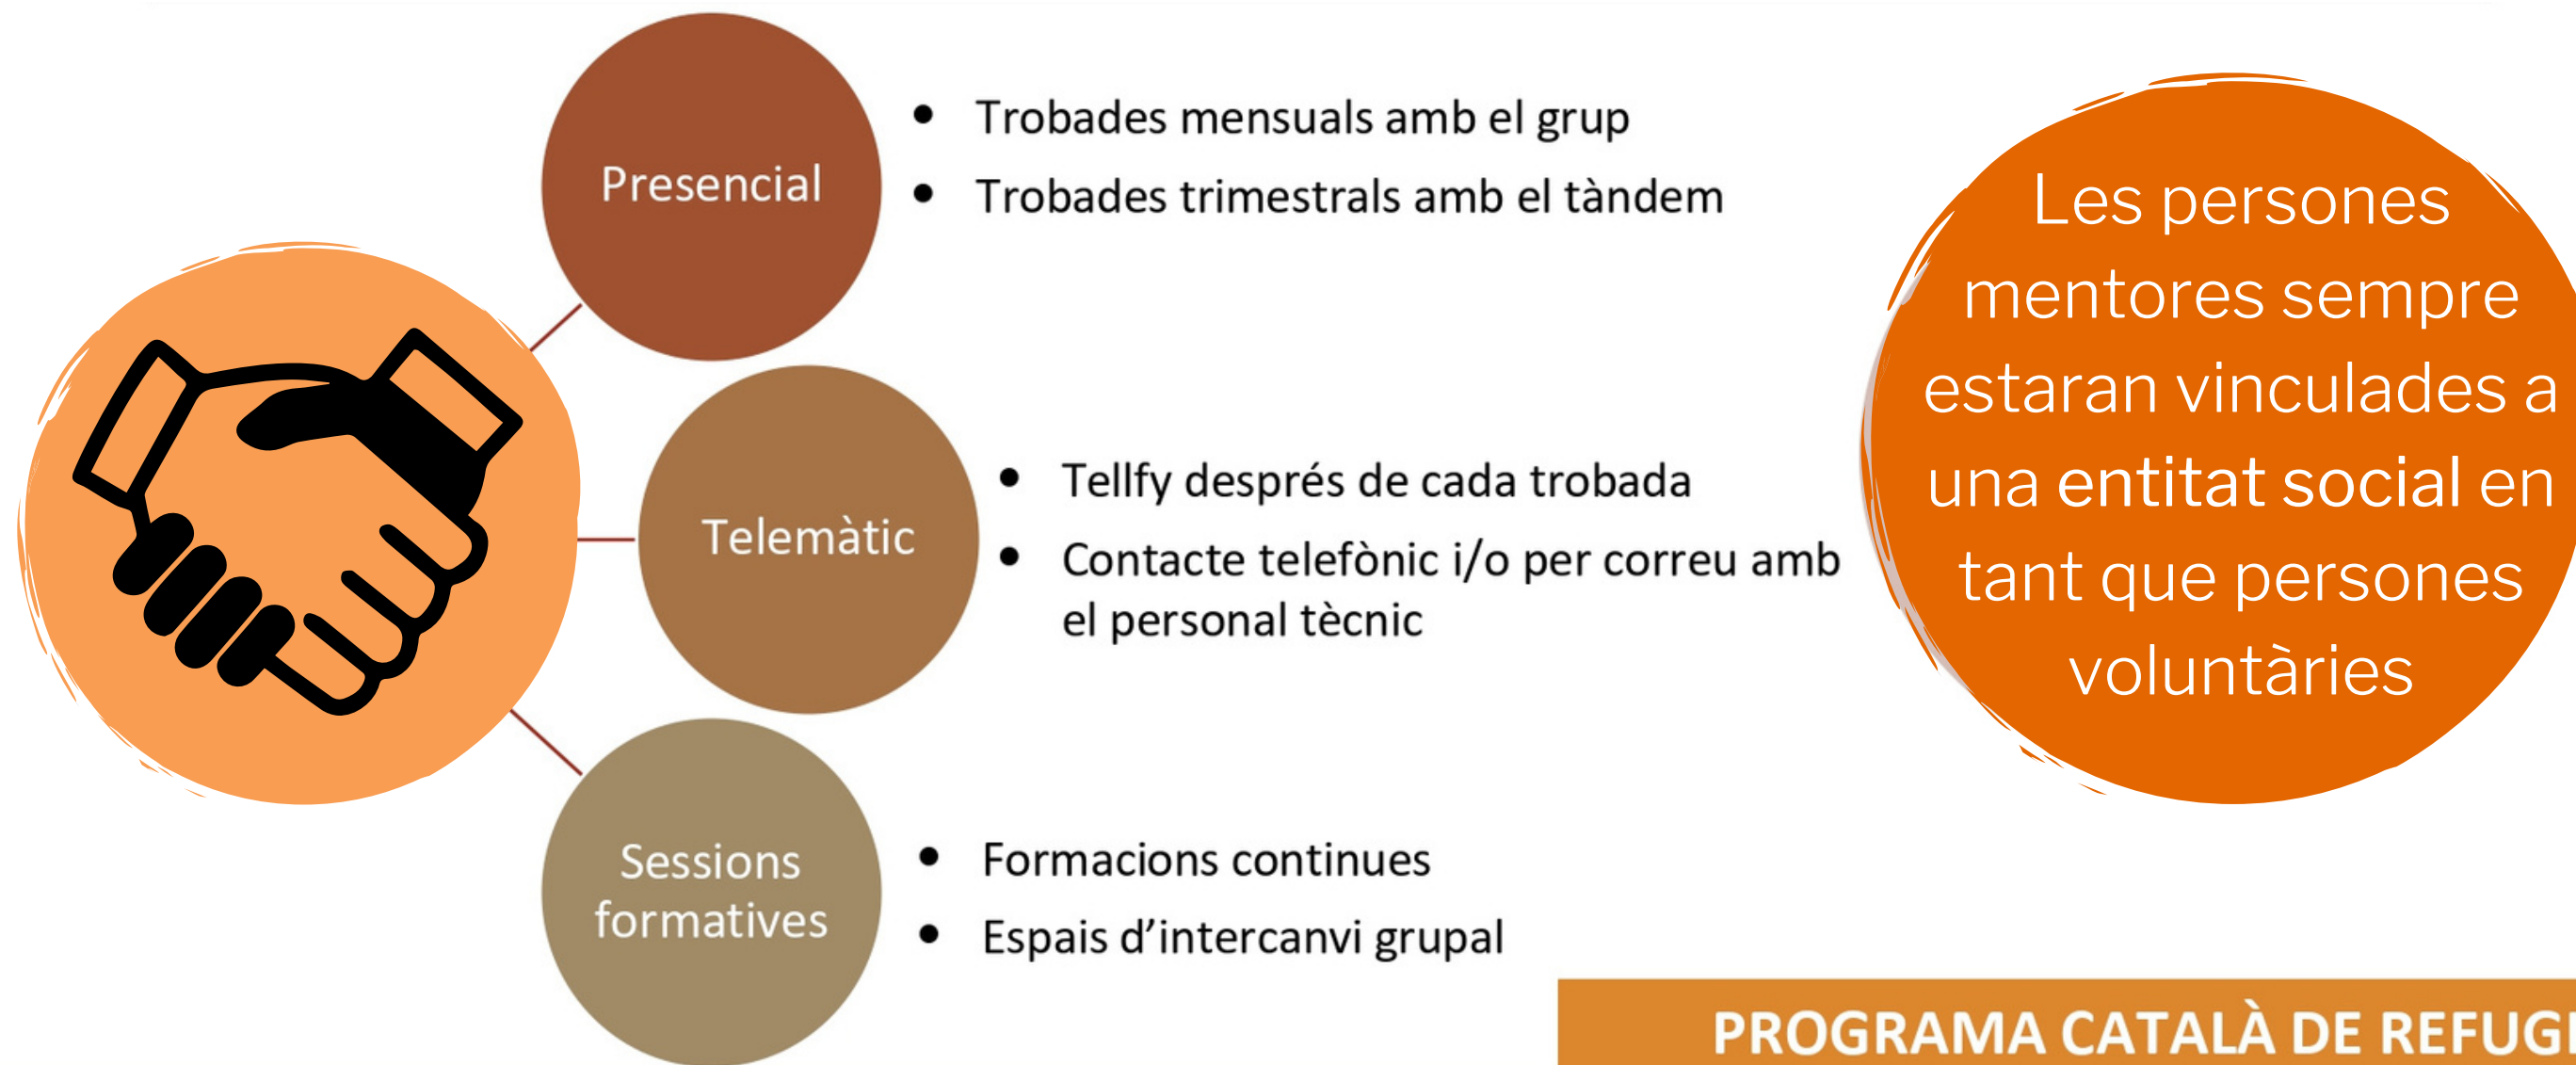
Presencial

- Trobades mensuals amb el grup
- Trobades trimestrals amb el tàndem

Telemàtic

- Tellfy després de cada trobada
- Contacte telefònic i/o per correu amb el personal tècnic

Sessions formatives

- Formacions continues
- Espais d'intercanvi grupal

Les persones mentores sempre estaran vinculades a una entitat social en tant que persones voluntàries

PROGRAMA CATALÀ DE REFUG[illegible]